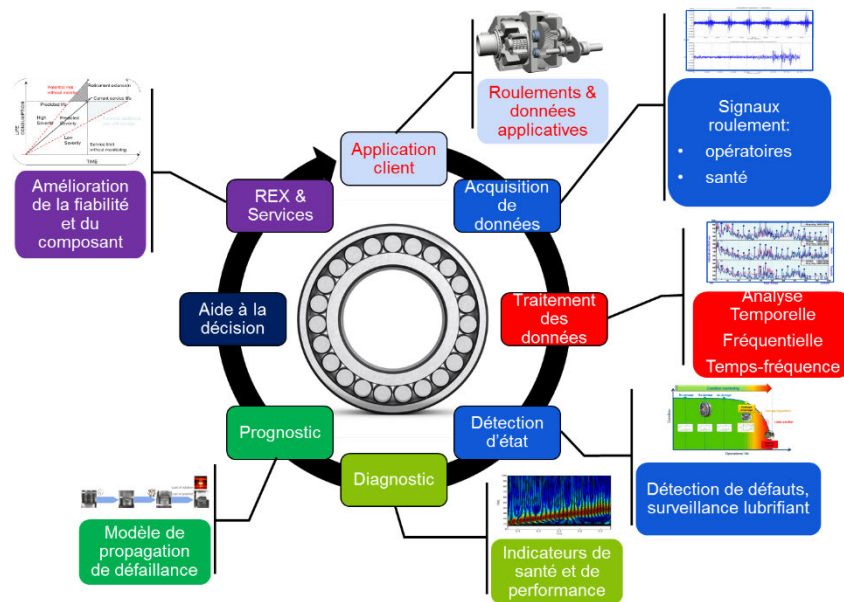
Application client

Acquisition de données

Traitement des données

Détection d'état

Diagnostic

Prognostic

Aide à la décision

REX & Services

Roulements & données applicatives

Signaux roulement:
• opératoires
• santé

Analyse Temporelle
Fréquentielle
Temps-fréquence

Détection de défauts, surveillance lubrifiant

Indicateurs de santé et de performance

Modèle de propagation de défaillance

Amélioration de la fiabilité et du composant

Predicted life
Current service life
Service limit without monitoring
High Severity
Low Severity
TIME
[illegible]